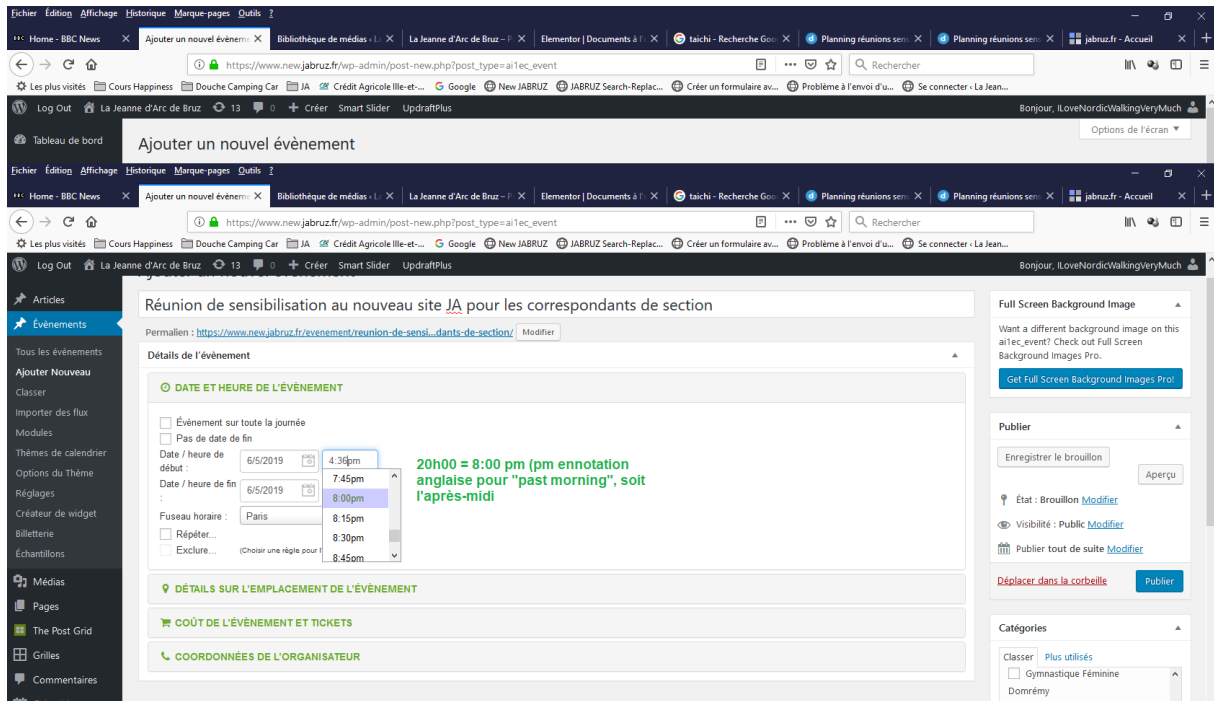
Fichier Édition Affichage Historique Marque-pages Outils ?

Home - BBC News | Ajouter un nouvel évènem | Bibliothèque de médias « L | La Jeanne d'Arc de Bruz – P | Elementor | Documents à l | taichi - Recherche Goo | Planning réunions sens | Planning réunions sens | jabruz.fr - Accueil

https://www.new.jabruz.fr/wp-admin/post-new.php?post_type=ai1ec_event

Rechercher

Les plus visités | Cours Happiness | Douche Camping Car | JA | Crédit Agricole Ille-et-... | Google | New JABRUZ | JABRUZ Search-Replac... | Créer un formulaire av... | Problème à l'envoi d'u... | Se connecter ‹ La Jean...

Log Out | La Jeanne d'Arc de Bruz | 13 | 0 | Créer | Smart Slider | UpdraftPlus | Bonjour, ILoveNordicWalkingVeryMuch

Tableau de bord

Ajouter un nouvel évènement

Options de l'écran ▼

Fichier Édition Affichage Historique Marque-pages Outils ?

Home - BBC News | Ajouter un nouvel évènem | Bibliothèque de médias « L | La Jeanne d'Arc de Bruz – P | Elementor | Documents à l | taichi - Recherche Goo | Planning réunions sens | Planning réunions sens | jabruz.fr - Accueil

https://www.new.jabruz.fr/wp-admin/post-new.php?post_type=ai1ec_event

Rechercher

Les plus visités | Cours Happiness | Douche Camping Car | JA | Crédit Agricole Ille-et-... | Google | New JABRUZ | JABRUZ Search-Replac... | Créer un formulaire av... | Problème à l'envoi d'u... | Se connecter ‹ La Jean...

Log Out | La Jeanne d'Arc de Bruz | 13 | 0 | Créer | Smart Slider | UpdraftPlus | Bonjour, ILoveNordicWalkingVeryMuch

Articles
Évènements
Tous les évènements
Ajouter Nouveau
Classer
Importer des flux
Modules
Thèmes de calendrier
Options du Thème
Réglages
Créateur de widget
Billetterie
Échantillons
Médias
Pages
The Post Grid
Grilles
Commentaires

Réunion de sensibilisation au nouveau site JA pour les correspondants de section

Permalien : https://www.new.jabruz.fr/evenement/reunion-de-sensi...dants-de-section/ Modifier

Détails de l'évènement

DATE ET HEURE DE L'ÉVÈNEMENT

Évènement sur toute la journée
Pas de date de fin
Date / heure de début : 6/5/2019 4:36pm
Date / heure de fin : 6/5/2019
Fuseau horaire : Paris
Répéter...
Exclure... (Choisir une règle pour l

7:45pm
8:00pm
8:15pm
8:30pm
8:45pm

20h00 = 8:00 pm (pm ennotation anglaise pour "past morning", soit l'après-midi

DÉTAILS SUR L'EMPLACEMENT DE L'ÉVÈNEMENT
COÛT DE L'ÉVÈNEMENT ET TICKETS
COORDONNÉES DE L'ORGANISATEUR

Full Screen Background Image

Want a different background image on this ai1ec_event? Check out Full Screen Background Images Pro.

Get Full Screen Background Images Pro!

Publier

Enregistrer le brouillon
Aperçu
État : Brouillon Modifier
Visibilité : Public Modifier
Publier tout de suite Modifier
Déplacer dans la corbeille
Publier

Catégories

Classer | Plus utilisés
Gymnastique Féminine
Domrémy